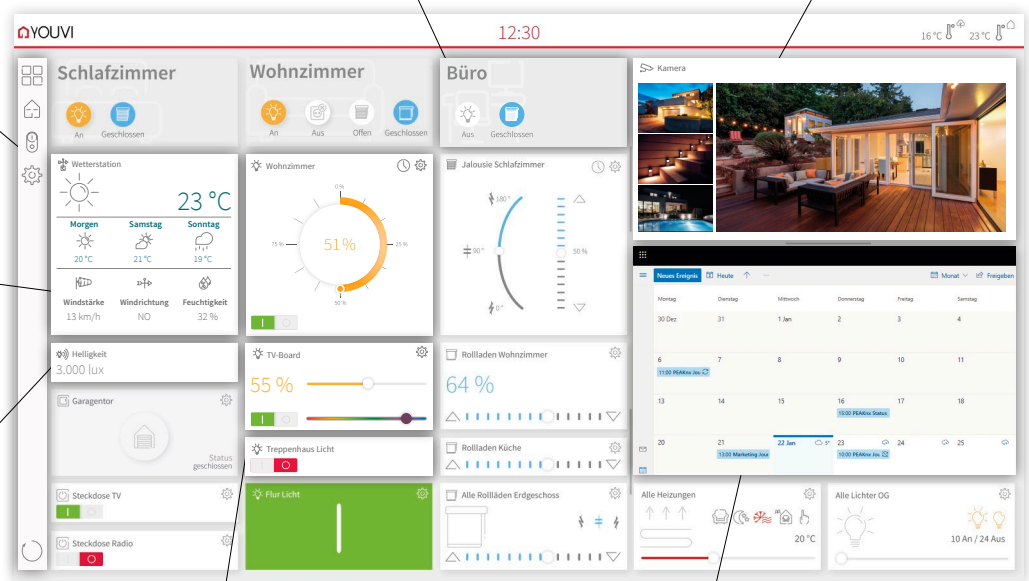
YOUVI

12:30

16 °C 23 °C

Schlafzimmer
An Geschlossen

Wohnzimmer
An Aus Offen Geschlossen

Büro
Aus Geschlossen

Kamera

Wetterstation
23 °C
Morgen Samstag Sonntag
20 °C 21 °C 19 °C
Windstärke Windrichtung Feuchtigkeit
13 km/h NO 32 %

Wohnzimmer
0 %
75 %
51 %
25 %
50 %

Jalousie Schlafzimmer
180 °
90 °
0 °
50 %

Neues Ereignis Heute Monat Freigeben

| Montag | Dienstag | Mittwoch | Donnerstag | Freitag | Samstag |
|---|---|---|---|---|---|
| 30 Dez | 31 | 1 Jan | 2 | 3 | 4 |
| 6 11:00 PEARtrs Jou | 7 | 8 | 9 | 10 | 11 |
| 13 | 14 | 15 | 16 15:00 PEARtrs Status | 17 | 18 |
| 20 | 21 13:00 Marketing Jour | 22 Jan | 23 10:00 PEARtrs Jou | 24 | 25 |

Helligkeit
3.000 lux

TV-Board
55 %

Rollladen Wohnzimmer
64 %

Garagentor
Status geschlossen

Treppenhaus Licht

Rollladen Küche

Steckdose TV

Flur Licht

Alle Rollläden Erdgeschoss

Alle Heizungen
20 °C

Alle Lichter OG
10 An / 24 Aus

Steckdose Radio